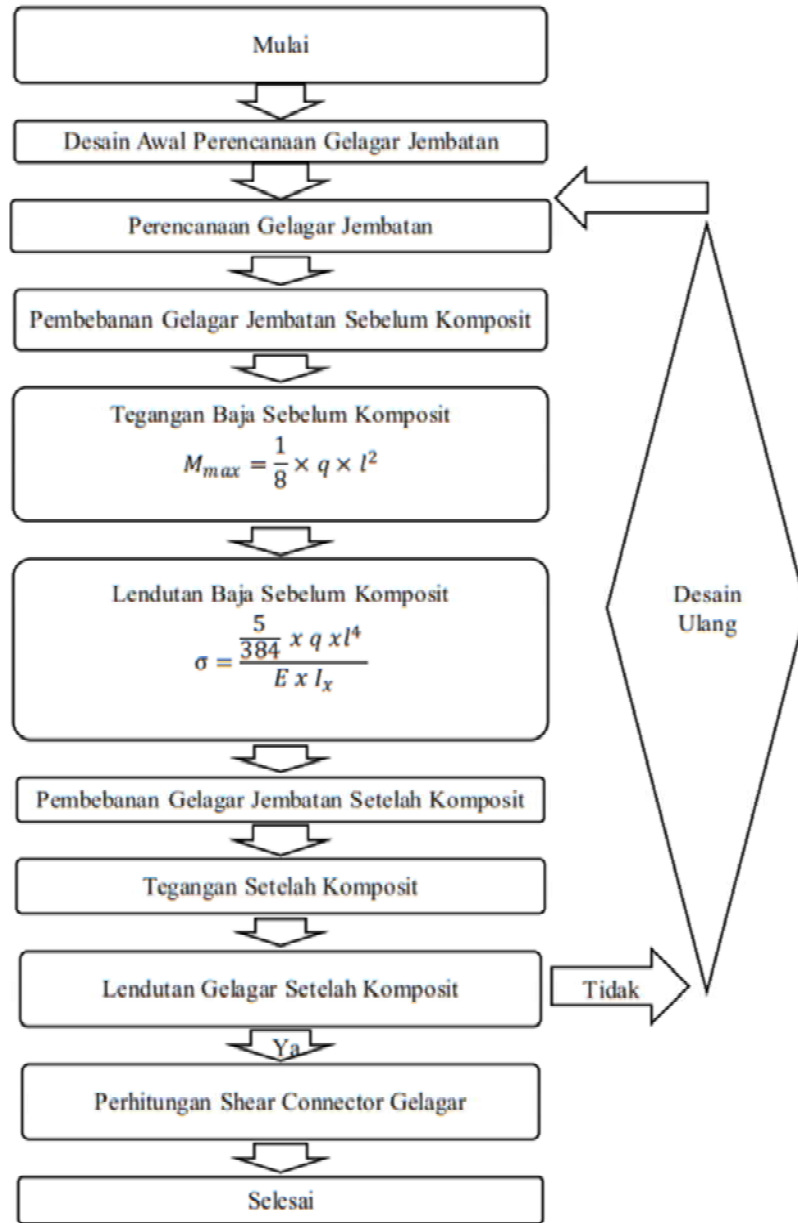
Mulai

Desain Awal Perencanaan Gelagar Jembatan

Perencanaan Gelagar Jembatan

Pembebanan Gelagar Jembatan Sebelum Komposit

Tegangan Baja Sebelum Komposit

$M_{max} = \frac{1}{8} \times q \times l^2$

Lendutan Baja Sebelum Komposit

$\sigma = \frac{\frac{5}{384}\ x\ q\ x l^4}{E\ x\ I_x}$

Desain Ulang

Pembebanan Gelagar Jembatan Setelah Komposit

Tegangan Setelah Komposit

Lendutan Gelagar Setelah Komposit

Tidak

Ya

Perhitungan Shear Connector Gelagar

Selesai